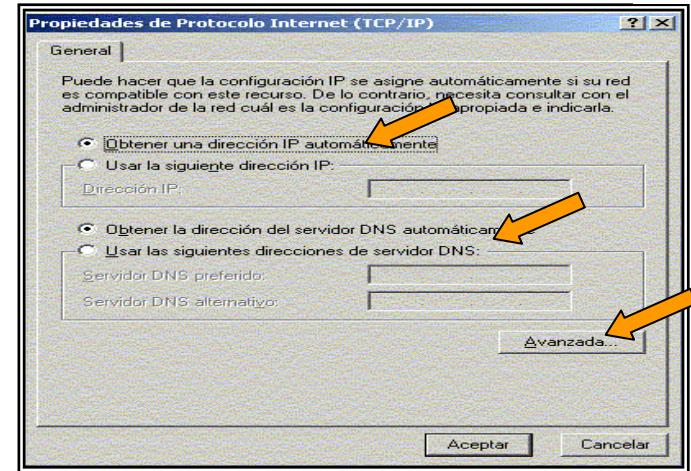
Propiedades de Protocolo Internet (TCP/IP)
? X
General

Puede hacer que la configuración IP se asigne automáticamente si su red es compatible con este recurso. De lo contrario, necesita consultar con el administrador de la red cuál es la configuración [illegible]propiada e indicarla.

Obtener una dirección IP automát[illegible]ente
Usar la siguiente dirección IP:
Dirección IP:

Obtener la dirección del servidor DNS automáticam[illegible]
Usar las siguientes direcciones de servidor DNS:
Servidor DNS preferido:
Servidor DNS alternativo:

Avanzada...

Aceptar
Cancelar